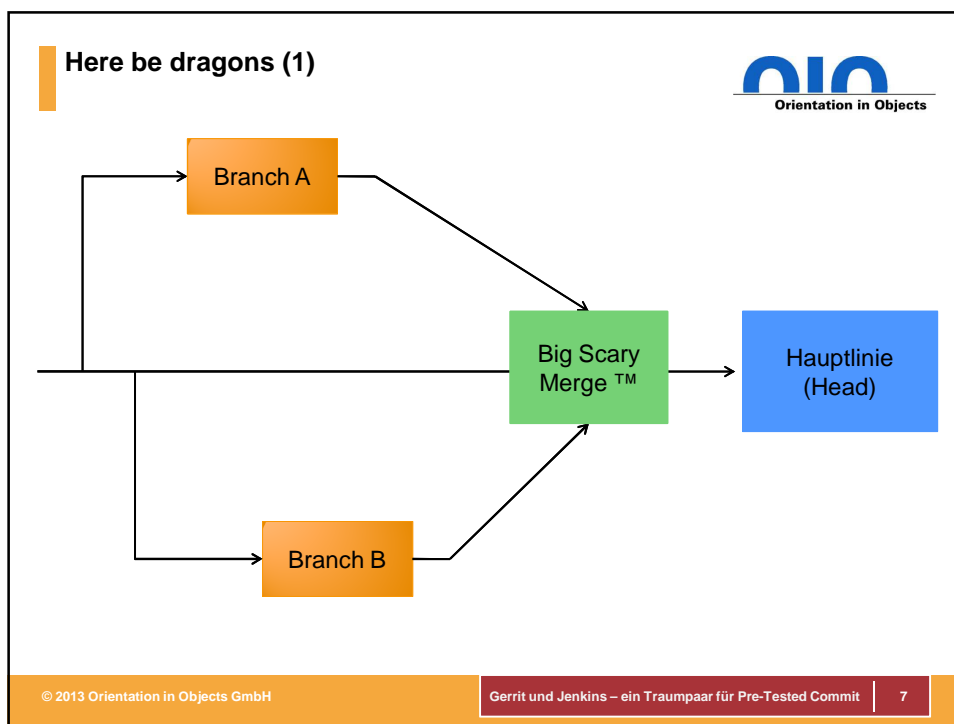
Here be dragons (1)

OIO
Orientation in Objects

Branch A

Big Scary Merge ™

Hauptlinie (Head)

Branch B

© 2013 Orientation in Objects GmbH

Gerrit und Jenkins – ein Traumpaar für Pre-Tested Commit

7